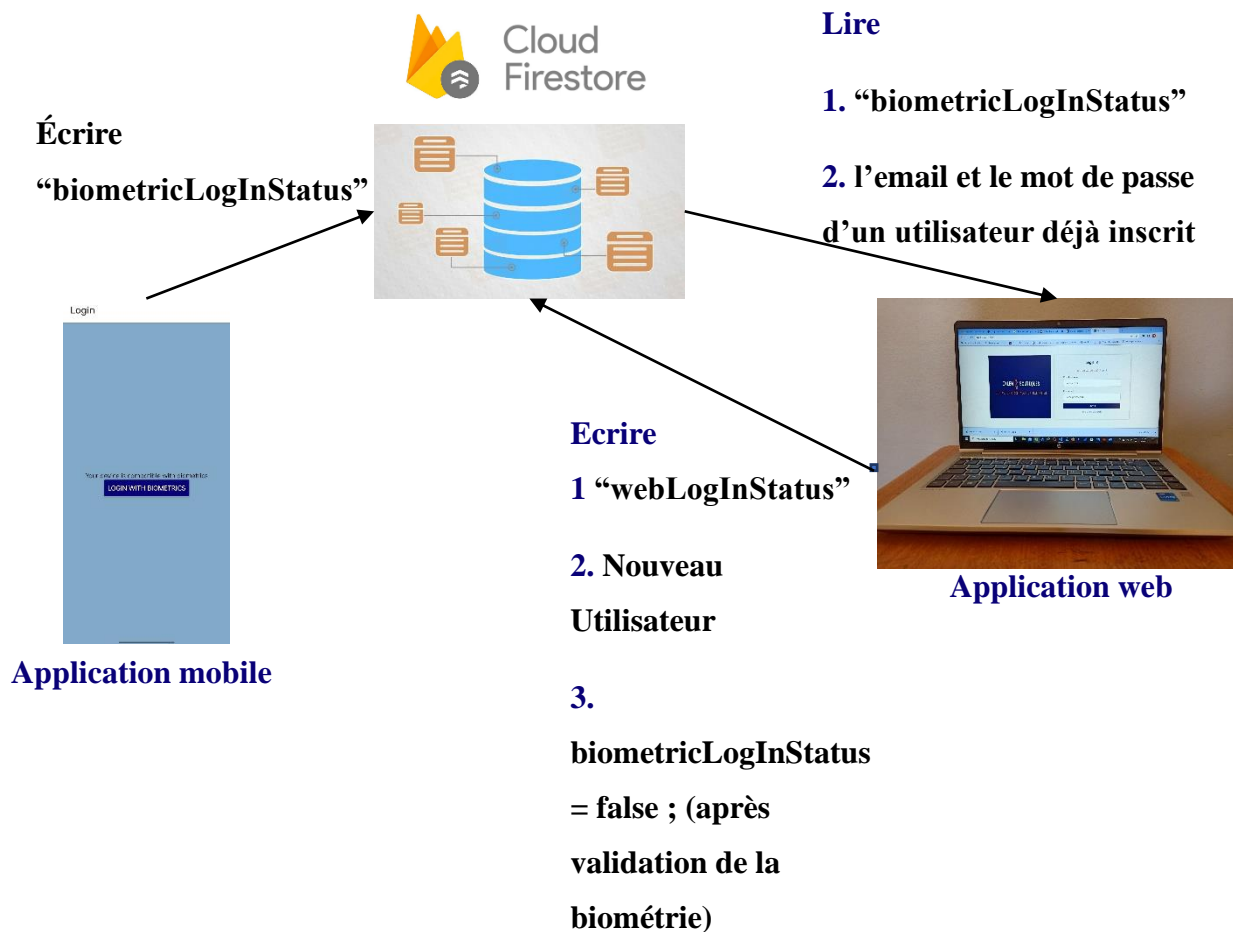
Cloud Firestore

Lire

1. "biometricLogInStatus"

2. l'email et le mot de passe d'un utilisateur déjà inscrit

Écrire

"biometricLogInStatus"

Login

Your device is compatible with biometrics

LOGIN WITH BIOMETRICS

Application mobile

Ecrire

1 "webLogInStatus"

2. Nouveau Utilisateur

3. biometricLogInStatus = false ; (après validation de la biométrie)

Application web